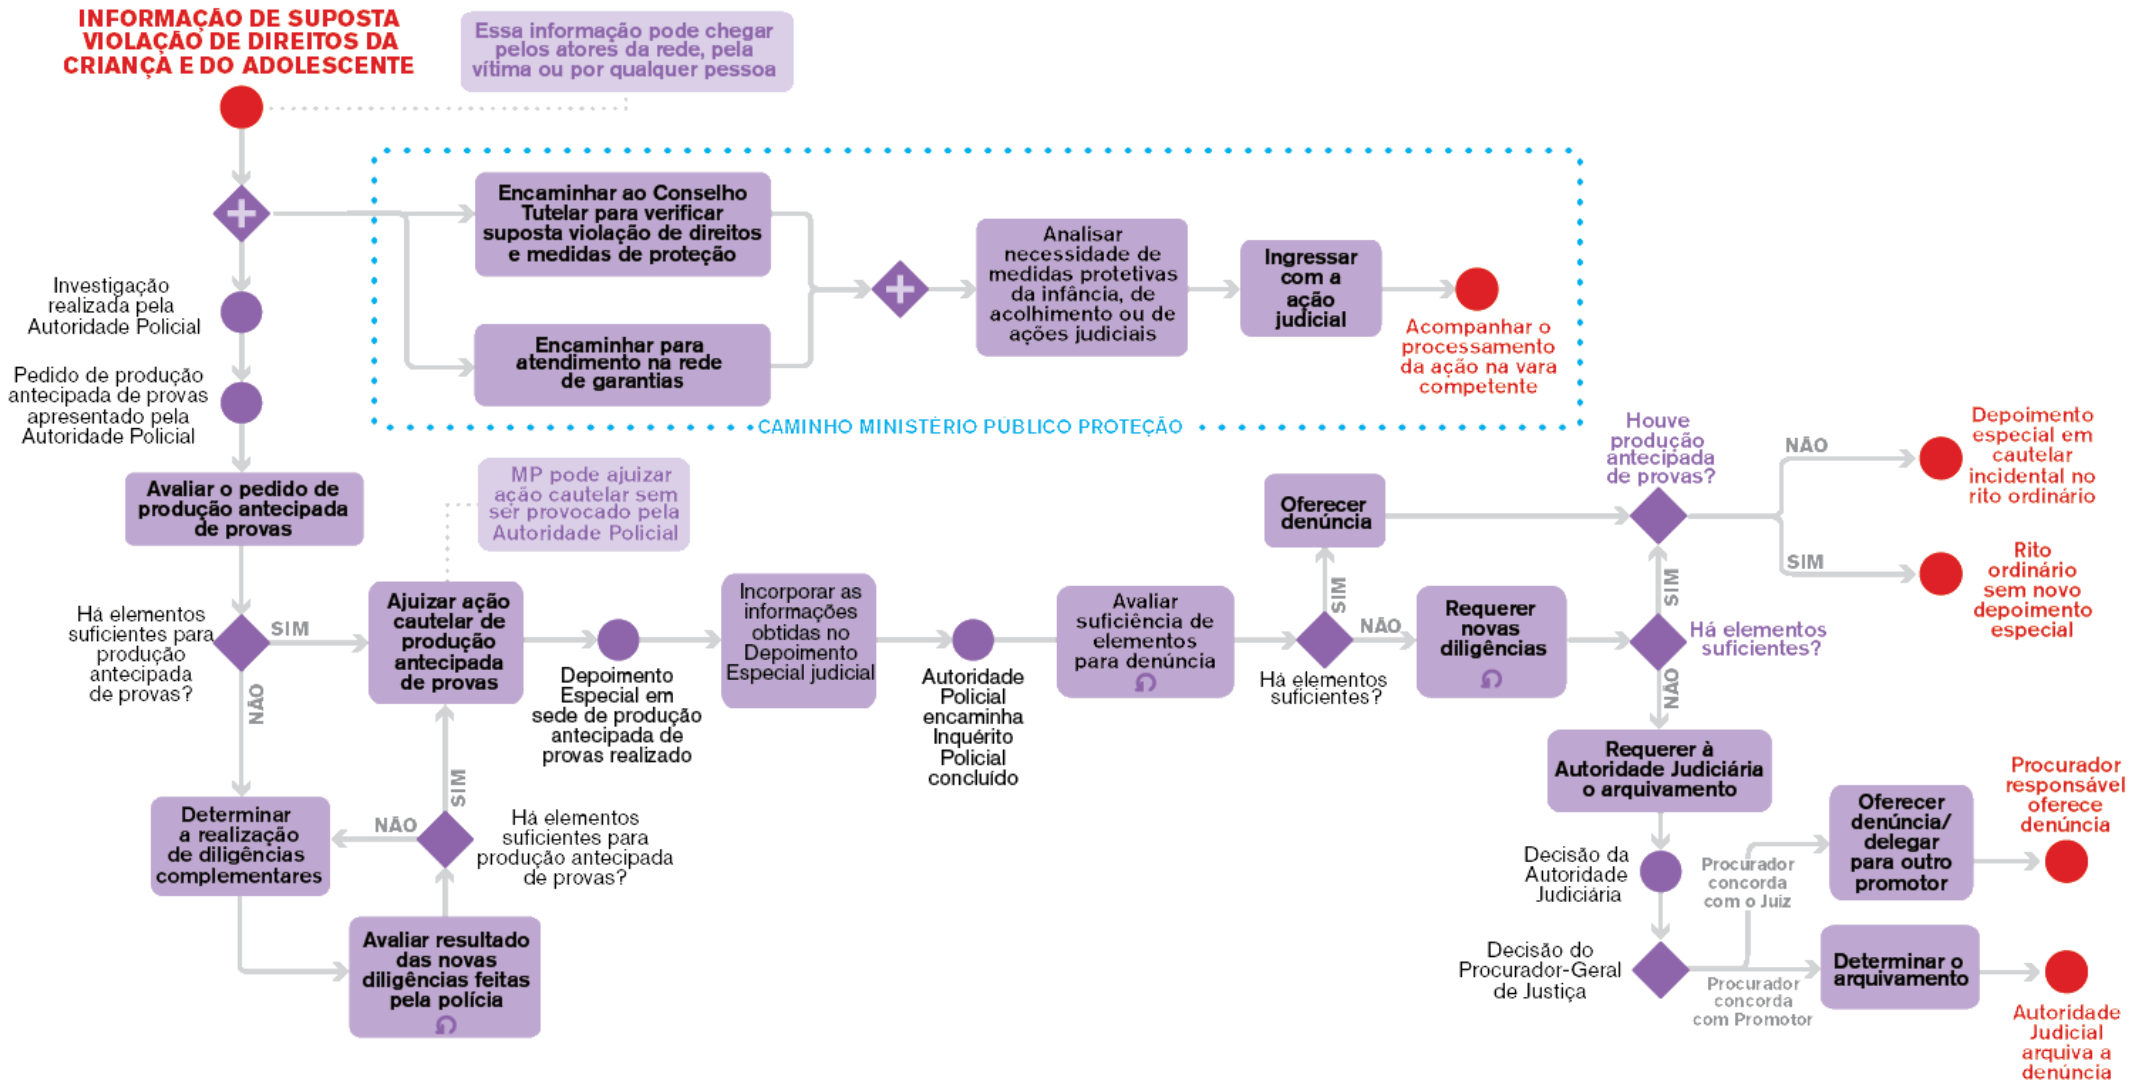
INFORMAÇÃO DE SUPOSTA VIOLAÇÃO DE DIREITOS DA CRIANÇA E DO ADOLESCENTE

Essa informação pode chegar pelos atores da rede, pela vítima ou por qualquer pessoa

Encaminhar ao Conselho Tutelar para verificar suposta violação de direitos e medidas de proteção

Encaminhar para atendimento na rede de garantias

Analisar necessidade de medidas protetivas da infância, de acolhimento ou de ações judiciais

Ingressar com a ação judicial

Acompanhar o processamento da ação na vara competente

CAMINHO MINISTÉRIO PÚBLICO PROTEÇÃO

Investigação realizada pela Autoridade Policial

Pedido de produção antecipada de provas apresentado pela Autoridade Policial

Avaliar o pedido de produção antecipada de provas

Há elementos suficientes para produção antecipada de provas?

SIM

NÃO

MP pode ajuizar ação cautelar sem ser provocado pela Autoridade Policial

Ajuizar ação cautelar de produção antecipada de provas

Depoimento Especial em sede de produção antecipada de provas realizado

Incorporar as informações obtidas no Depoimento Especial judicial

Autoridade Policial encaminha Inquérito Policial concluído

Avaliar suficiência de elementos para denúncia

Há elementos suficientes?

SIM

NÃO

Oferecer denúncia

Requerer novas diligências

Houve produção antecipada de provas?

NÃO

SIM

Depoimento especial em cautelar incidental no rito ordinário

Rito ordinário sem novo depoimento especial

SIM

Há elementos suficientes?

NÃO

Requerer à Autoridade Judiciária o arquivamento

Decisão da Autoridade Judiciária

Procurador concorda com o Juiz

Oferecer denúncia/ delegar para outro promotor

Procurador responsável oferece denúncia

Decisão do Procurador-Geral de Justiça

Procurador concorda com Promotor

Determinar o arquivamento

Autoridade Judicial arquiva a denúncia

Determinar a realização de diligências complementares

NÃO

SIM

Há elementos suficientes para produção antecipada de provas?

Avaliar resultado das novas diligências feitas pela polícia